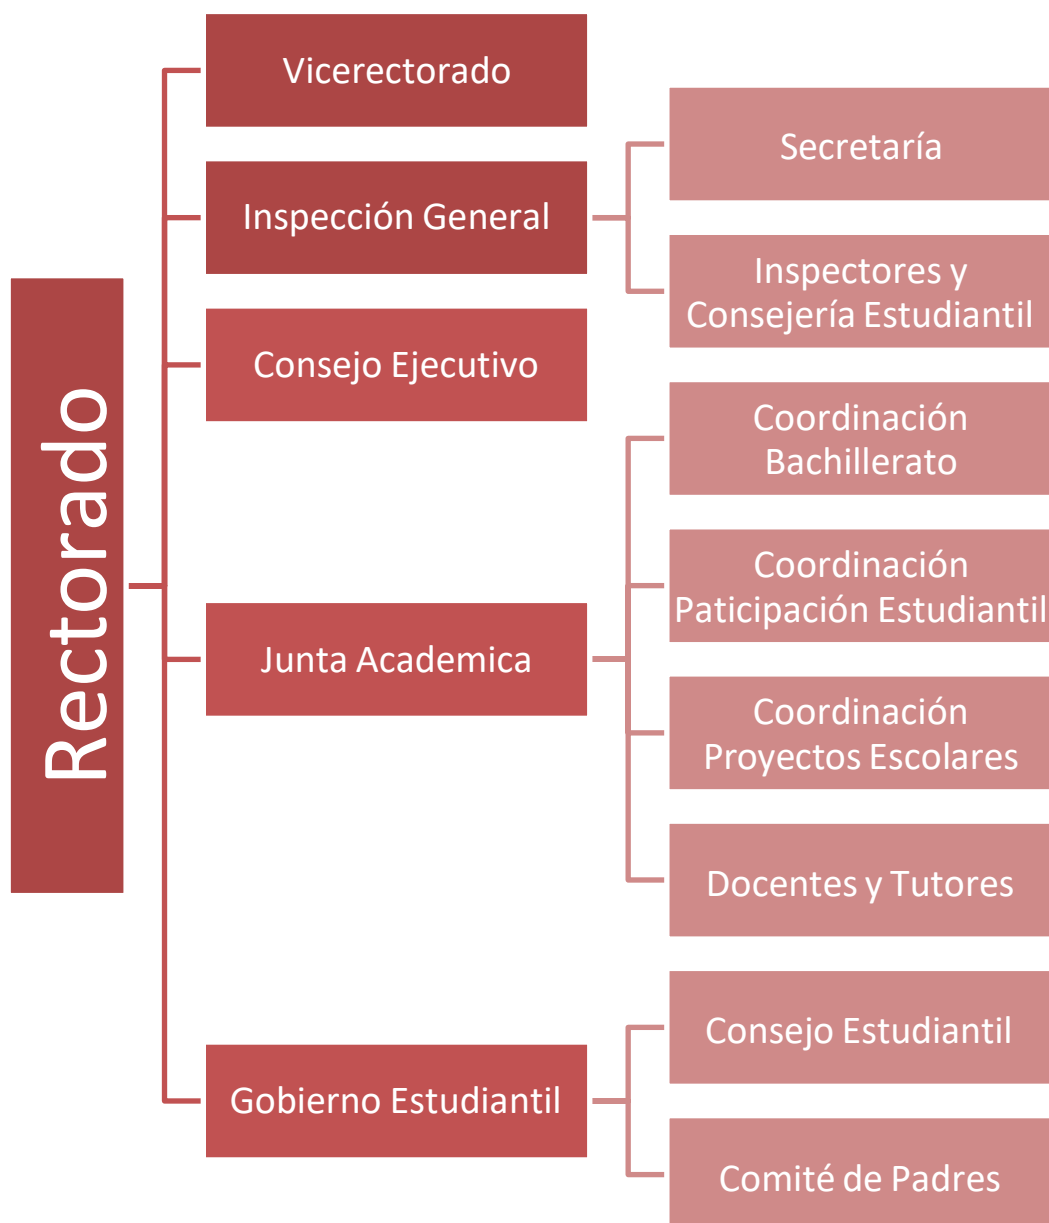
Rectorado

Vicerectorado

Inspección General

Secretaría

Inspectores y Consejería Estudiantil

Consejo Ejecutivo

Junta Academica

Coordinación Bachillerato

Coordinación Paticipación Estudiantil

Coordinación Proyectos Escolares

Docentes y Tutores

Gobierno Estudiantil

Consejo Estudiantil

Comité de Padres